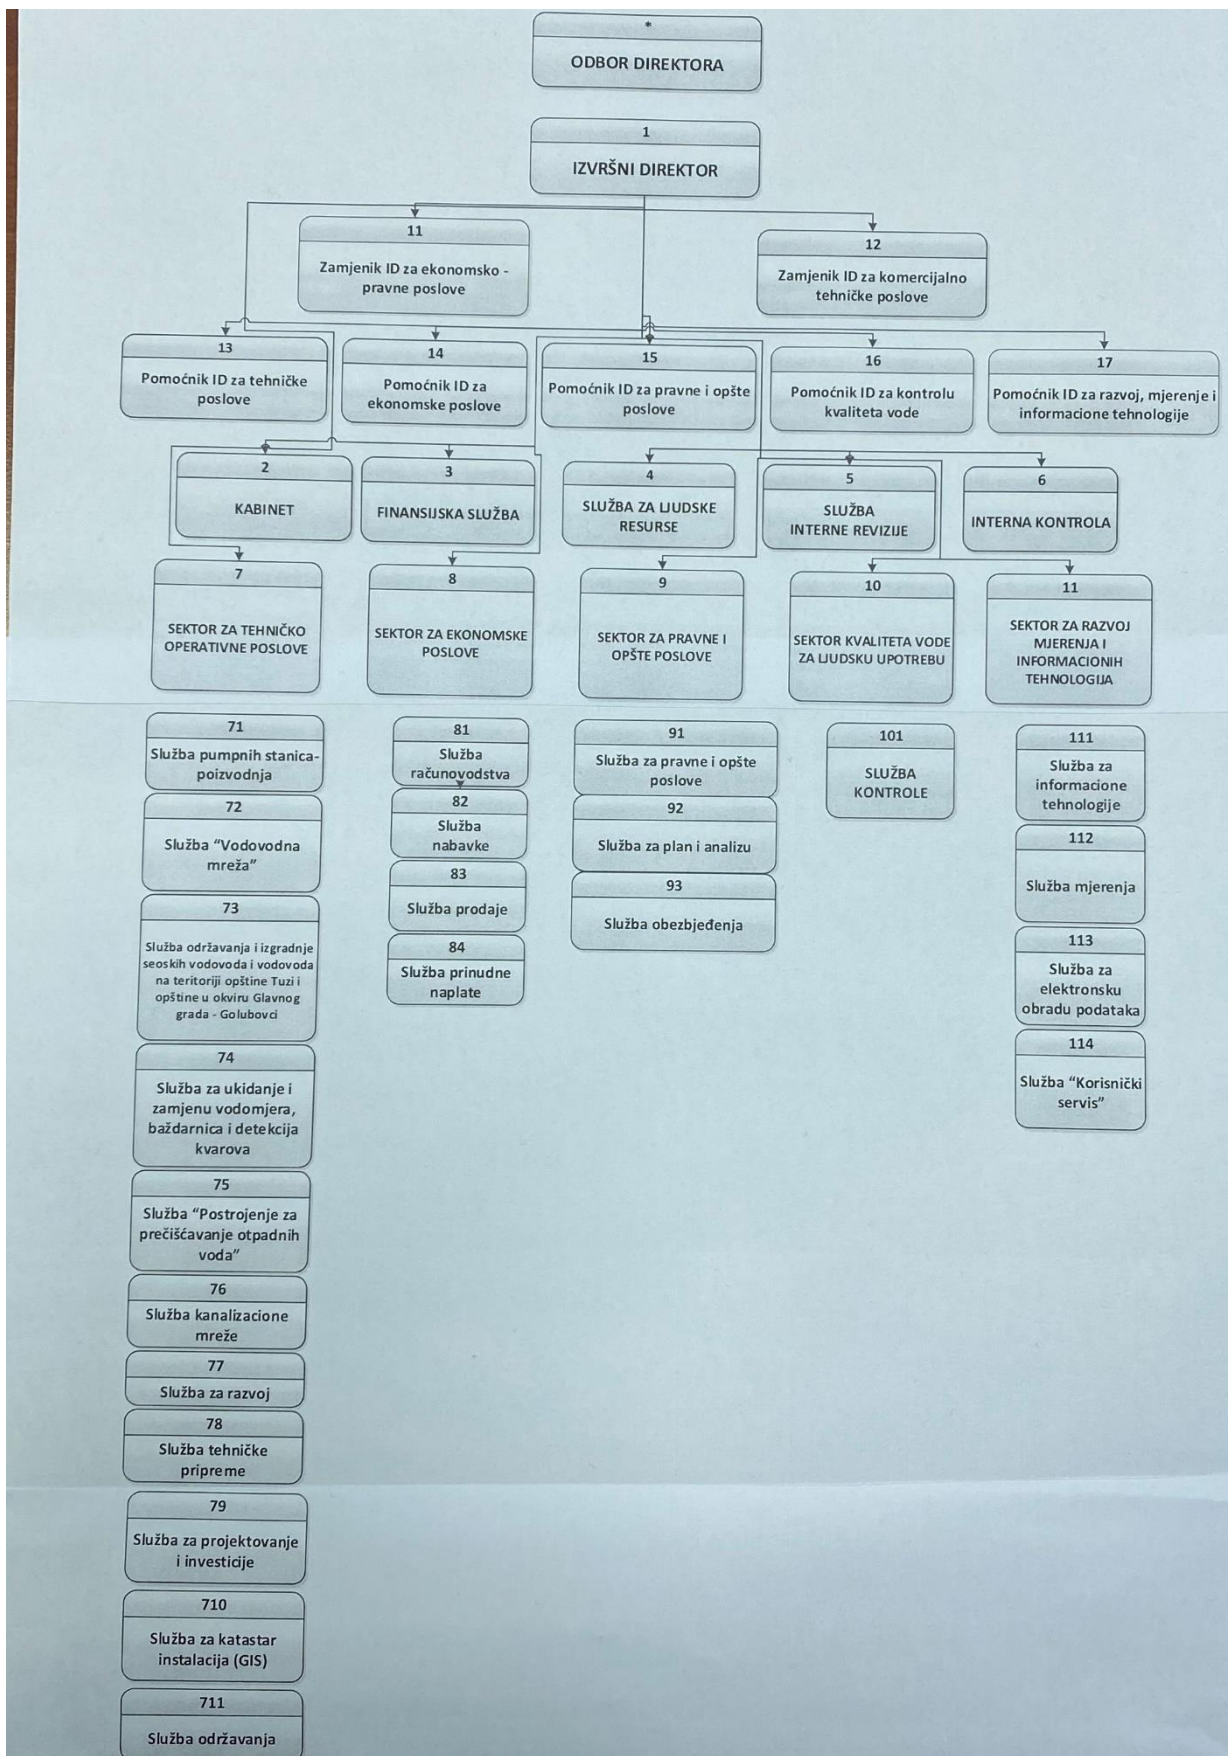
*
ODBOR DIREKTORA

1
IZVRŠNI DIREKTOR

11
Zamjenik ID za ekonomsko - pravne poslove

12
Zamjenik ID za komercijalno tehničke poslove

13
Pomoćnik ID za tehničke poslove

14
Pomoćnik ID za ekonomske poslove

15
Pomoćnik ID za pravne i opšte poslove

16
Pomoćnik ID za kontrolu kvaliteta vode

17
Pomoćnik ID za razvoj, mjerenje i informacione tehnologije

2
KABINET

3
FINANSIJSKA SLUŽBA

4
SLUŽBA ZA LJUDSKE RESURSE

5
SLUŽBA INTERNE REVIZIJE

6
INTERNA KONTROLA

7
SEKTOR ZA TEHNIČKO OPERATIVNE POSLOVE

8
SEKTOR ZA EKONOMSKE POSLOVE

9
SEKTOR ZA PRAVNE I OPŠTE POSLOVE

10
SEKTOR KVALITETA VODE ZA LJUDSKU UPOTREBU

11
SEKTOR ZA RAZVOJ MJERENJA I INFORMACIONIH TEHNOLOGIJA

71
Služba pumpnih stanica-poizvodnja

72
Služba "Vodovodna mreža"

73
Služba održavanja i izgradnje seoskih vodovoda i vodovoda na teritoriji opštine Tuzi i opštine u okviru Glavnog grada - Golubovci

74
Služba za ukidanje i zamjenu vodomjera, baždarnica i detekcija kvarova

75
Služba "Postrojenje za prečišćavanje otpadnih voda"

76
Služba kanalizacione mreže

77
Služba za razvoj

78
Služba tehničke pripreme

79
Služba za projektovanje i investicije

710
Služba za katastar instalacija (GIS)

711
Služba održavanja

81
Služba računovodstva

82
Služba nabavke

83
Služba prodaje

84
Služba prinudne naplate

91
Služba za pravne i opšte poslove

92
Služba za plan i analizu

93
Služba obezbjeđenja

101
SLUŽBA KONTROLE

111
Služba za informacione tehnologije

112
Služba mjerenja

113
Služba za elektronsku obradu podataka

114
Služba "Korisnički servis"